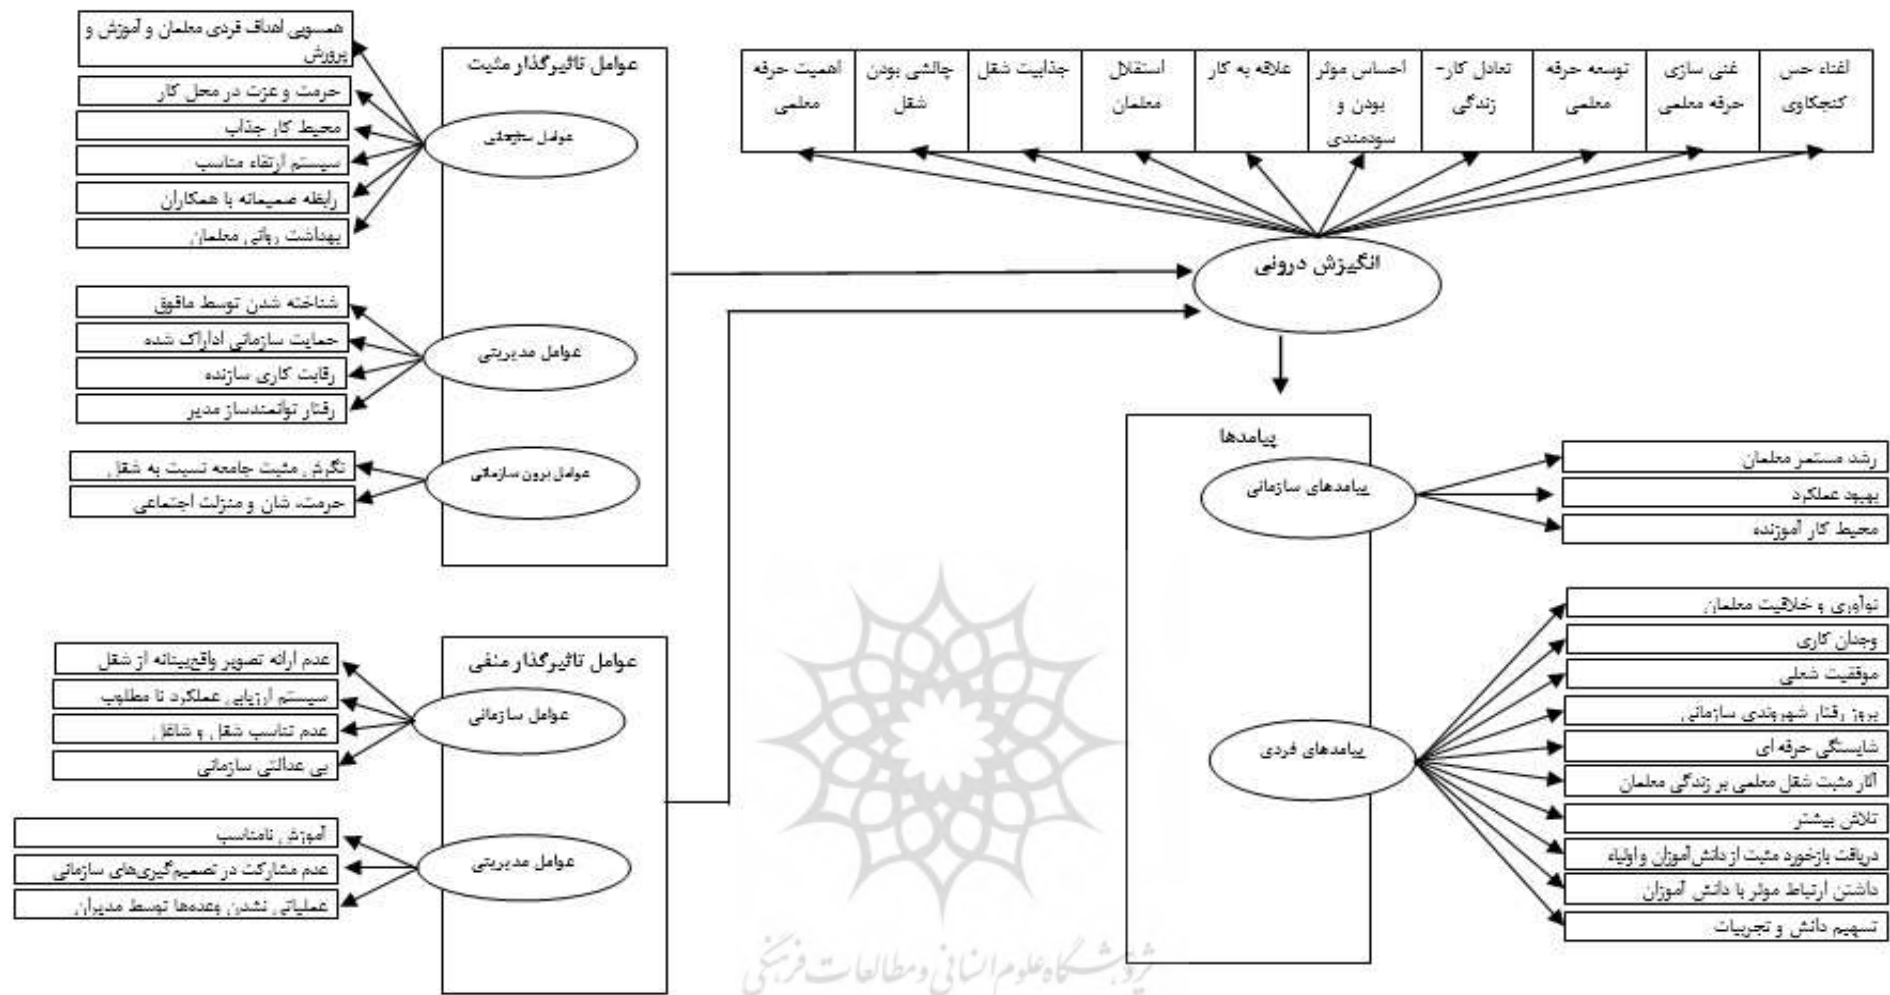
عوامل تاثیرگذار مثبت

عوامل سازمانی

همسویی اهداف فردی معلمان و آموزش و پرورش

حرمت و عزت در محل کار

محیط کار جذاب

سیستم ارتقاء متناسب

رابطه صمیمانه با همکاران

بهداشت روانی معلمان

عوامل مدیریتی

شناخته شدن توسط مافوق

حمایت سازمانی ادراک شده

رقابت کاری سازنده

رفتار توانمندساز مدیر

عوامل برون سازمانی

نگرش مثبت جامعه نسبت به شغل

حرمت، شان و منزلت اجتماعی

اهمیت حرفه معلمی

چالشی بودن شغل

جذابیت شغل

استقلال معلمان

علاقه به کار

احساس موثر بودن و سودمندی

تعادل کار- زندگی

توسعه حرفه معلمی

غنی سازی حرفه معلمی

ارضاء حس کنجکاوی

انگیزش درونی

پیامدها

پیامدهای سازمانی

رشد مستمر معلمان

بهبود عملکرد

محیط کار آموزنده

پیامدهای فردی

نوآوری و خلاقیت معلمان

وجدان کاری

موفقیت شغلی

بروز رفتار شهروندی سازمانی

شایستگی حرفه ای

آثار مثبت شغل معلمی بر زندگی معلمان

تلاش بیشتر

دریافت بازخورد مثبت از دانش آموزان و اولیاء

داشتن ارتباط موثر با دانش آموزان

تسهیم دانش و تجربیات

عوامل تاثیرگذار منفی

عوامل سازمانی

عدم ارائه تصویر واقع‌بینانه از شغل

سیستم ارزیابی عملکرد نا مطلوب

عدم تناسب شغل و شاغل

بی عدالتی سازمانی

عوامل مدیریتی

آموزش نامناسب

عدم مشارکت در تصمیم‌گیری‌های سازمانی

عملیاتی نشدن وعده‌ها توسط مدیران

پژوهشگاه علوم انسانی و مطالعات فرهنگی